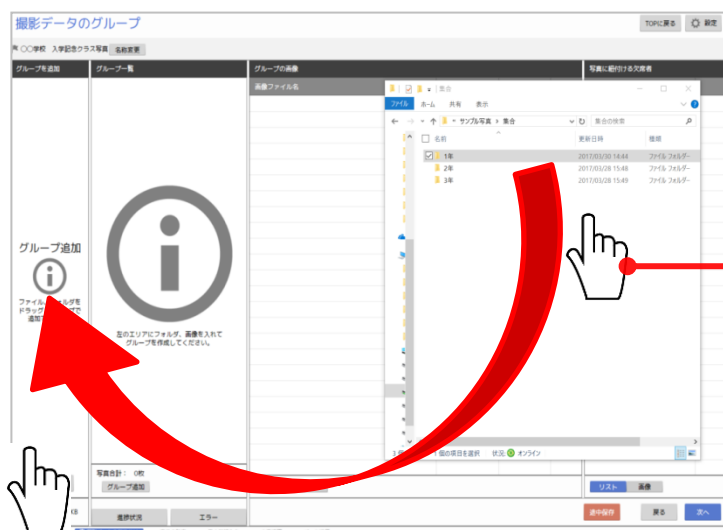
撮影データのグループ

TOPに戻る 設定

〇〇学校 入学記念クラス写真 名称変更

グループを追加

グループ一覧

グループの画像

写真に紐付ける欠席者

画像ファイル名

集合

ファイル ホーム 共有 表示

← → ↑ サンプル写真 › 集合

集合の検索

名前

更新日時

種類

| 名前 | 更新日時 | 種類 |
|---|---|---|
| 1年 | 2017/03/30 14:44 | ファイル フォルダー |
| 2年 | 2017/03/28 15:49 | ファイル フォルダー |
| 3年 | 2017/03/28 15:49 | ファイル フォルダー |

グループ追加

ファイル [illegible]フォルダを ドラッグ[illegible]で 追加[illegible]

左のエリアにフォルダ、画像を入れて グループを作成してください。

写真合計 0枚

グループ追加

1 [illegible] 個の項目を選択 状況 オンライン

リスト 画像

進捗状況

エラー

途中保存

戻る

次へ